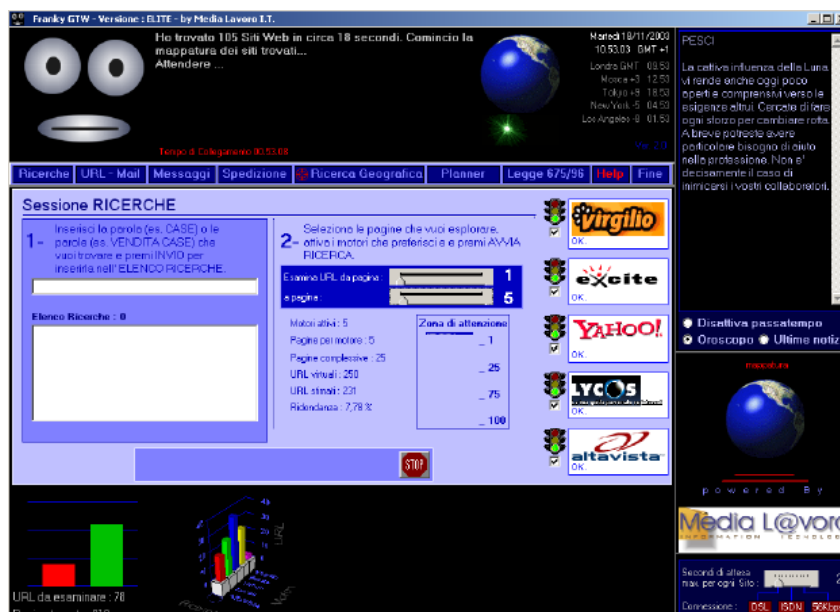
Franky GTW - Versione : ELITE - by Media Lavoro I.T.

Ho trovato 105 Siti Web in circa 18 secondi. Comincio la mappatura dei siti trovati... Attendere ...

Martedì 18/11/2003 10.53.03 GMT +1
Londra GMT 09.53
Mosca +3 12.53
Tokyo +9 18.53
New York -5 04.53
Los Angeles -8 01.53

Tempo di Collegamento 00.53.08

Ricerche | URL - Mail | Messaggi | Spedizione | Ricerca Geografica | Planner | Legge 675/96 | Help | Fine

PESCI

La cattiva influenza della Luna vi rende anche oggi poco aperti e comprensivi verso le esigenze altrui. Cercate di fare uno sforzo per cambiare rotta. A breve potreste avere particolare bisogno di aiuto nella professione. Non è decisamente il caso di inimicarsi i vostri collaboratori.

Sessione RICERCHE

1 - Inserisci la parola (es. CASE) o le parole (es. VENDITA CASE) che vuoi trovare e premi INVIO per inserirla nell'ELENCO RICERCHE.

Elenco Ricerche : 0

2 - Seleziona le pagine che vuoi esplorare, attiva i motori che preferisci e premi AVVIA RICERCA.

Esamina URL da pagina 1
a pagina 5

Motori attivi : 5
Pagine per motore : 5
Pagine complessive : 25
URL virtuali : 250
URL stimati : 231
Ridondanza : 7,78 %

Zona di attenzione
_ 1
_ 25
_ 75
_ 100

STOP

Virgilio OK
excite OK
YAHOO! OK
LYCOS OK
altavista OK

Disattiva passatempo
Oroscopo Ultime notiz

powered By

Media L@voro
INFORMATION TECHNOLOG

Secondi di attesa max per ogni Sito :

Connessione : DSL ISDN 56Kb

URL da esaminare : 78

URL